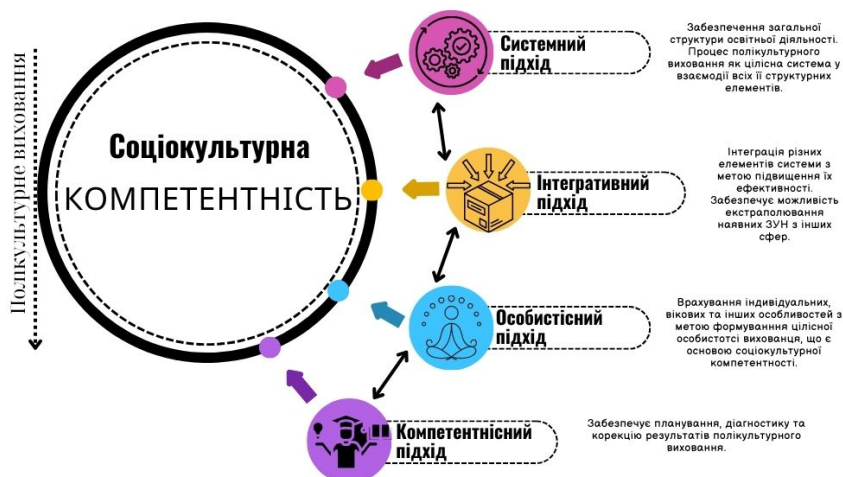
Полікультурне виховання

Соціокультурна КОМПЕТЕНТНІСТЬ

Системний підхід

Забезпечення загальної структури освітньої діяльності. Процес полікультурного виховання як цілісна система у взаємодії всіх її структурних елементів.

Інтегративний підхід

Інтеграція різних елементів системи з метою підвищення їх ефективності. Забезпечує можливість екстраполювання наявних ЗУН з інших сфер.

Особистісний підхід

Врахування індивідуальних, вікових та інших особливостей з метою формування цілісної особистості вихованця, що є основою соціокультурної компетентності.

Компетентнісний підхід

Забезпечує планування, діагностику та корекцію результатів полікультурного виховання.